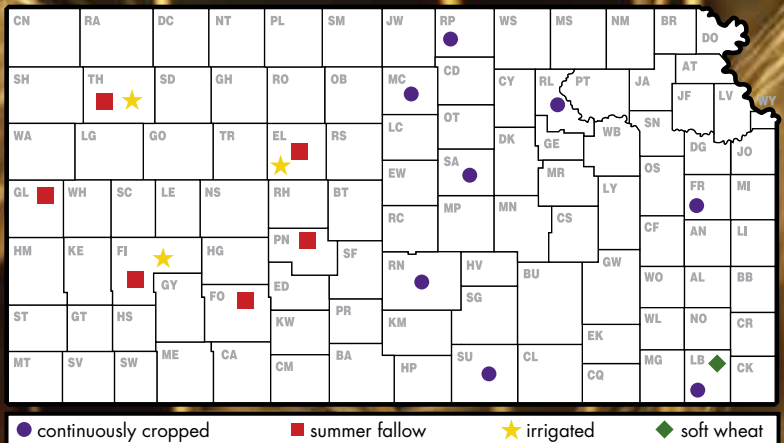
CN RA DC NT PL SM JW RP WS MS NM BR DO
SH TH SD GH RO OB MC CD CY RL PT JA AT
JF LV WY
WA LG GO TR EL RS LC OT DK GE WB SN DG JO
GL WH SC LE NS RH BT EW SA MR LY OS FR MI
MP MN CS
RC CF AN LI
HM KE FI HG PN SF
RN HV GW
GY WO AL BB
FO ED SG BU
ST GT HS KW PR KM WL NO CR
EK
MT SV SW ME CA CM BA HP SU CL CQ MG LB CK

continuously cropped summer fallow irrigated soft wheat